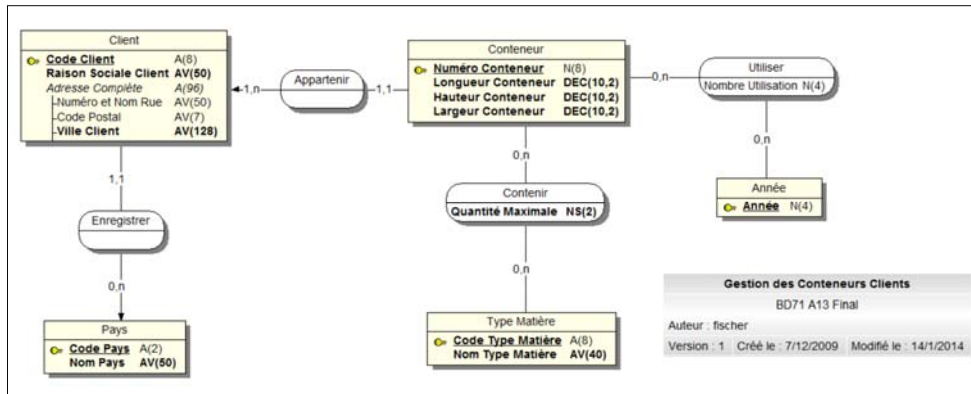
Client
Code Client A(8)
Raison Sociale Client AV(50)
Adresse Complète A(96)
Numéro et Nom Rue AV(50)
Code Postal AV(7)
Ville Client AV(128)

1,n

Appartenir

1,1

Conteneur
Numéro Conteneur N(8)
Longueur Conteneur DEC(10,2)
Hauteur Conteneur DEC(10,2)
Largeur Conteneur DEC(10,2)

0,n

Utiliser
Nombre Utilisation N(4)

0,n

Année
Année N(4)

1,1

Enregistrer

0,n

Pays
Code Pays A(2)
Nom Pays AV(50)

0,n

Contenir
Quantité Maximale NS(2)

0,n

Type Matière
Code Type Matière A(8)
Nom Type Matière AV(40)

| Gestion des Conteneurs Clients | | |
|---|---|---|
| BD71 A13 Final | | |
| Auteur : fischer | | |
| Version : 1 | Créé le : 7/12/2009 | Modifié le : 14/1/2014 |